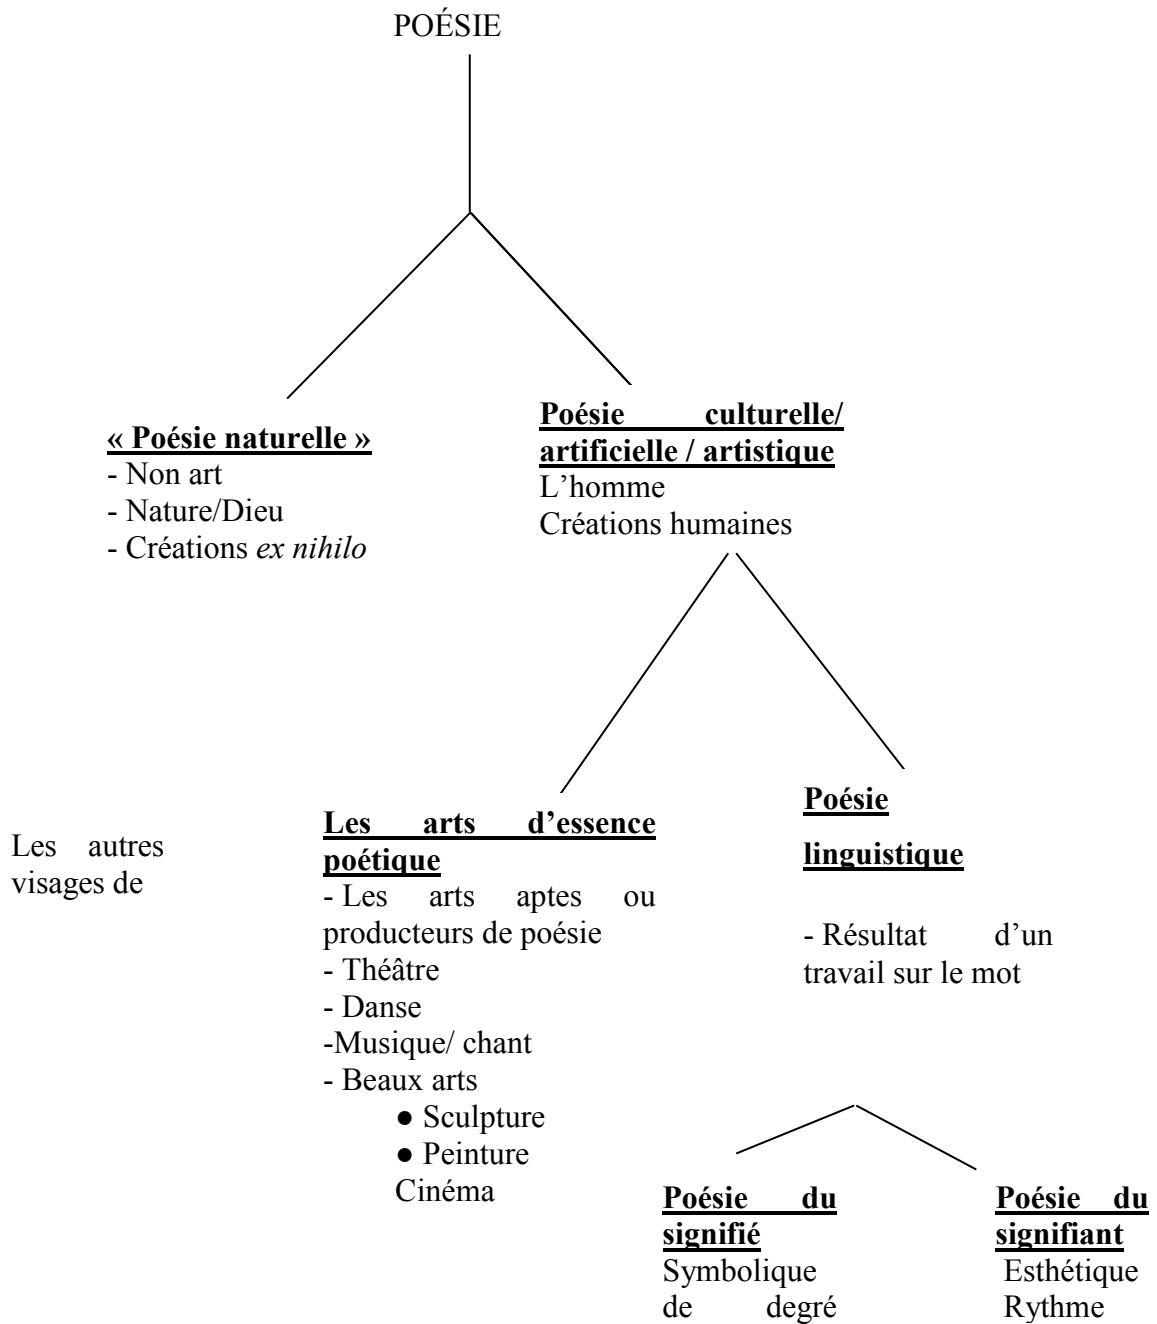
POÉSIE

**« Poésie naturelle »**
- Non art
- Nature/Dieu
- Créations *ex nihilo*

**Poésie culturelle/ artificielle / artistique**
L'homme
Créations humaines

Les autres visages de

**Les arts d'essence poétique**
- Les arts aptes ou producteurs de poésie
- Théâtre
- Danse
-Musique/ chant
- Beaux arts
● Sculpture
● Peinture
Cinéma

**Poésie linguistique**

- Résultat d'un travail sur le mot

**Poésie du signifié**
Symbolique
de degré

**Poésie du signifiant**
Esthétique
Rythme